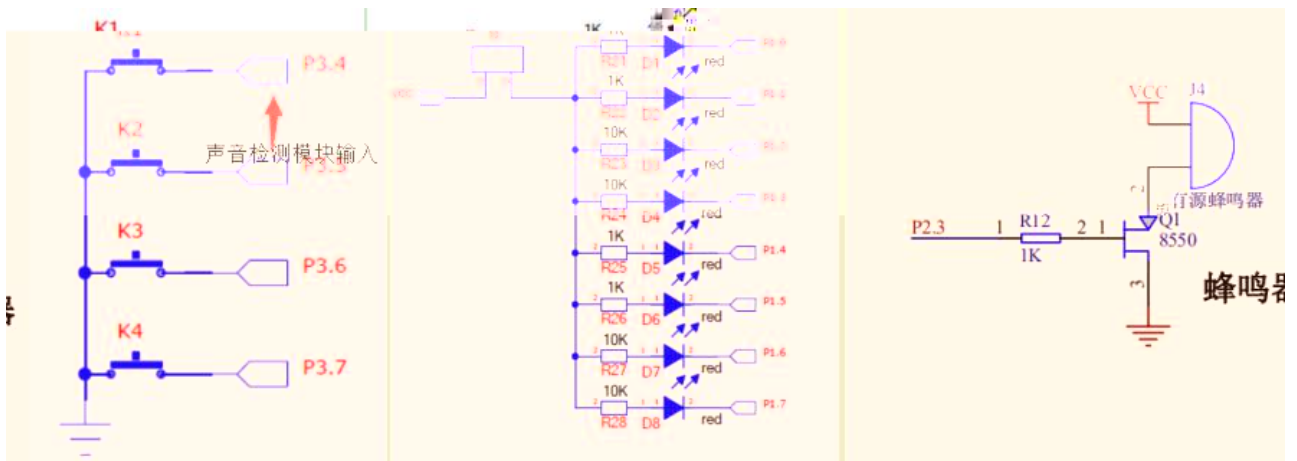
K1
P3.4
K2
声音检测模块输入
P3.5
K3
P3.6
K4
P3.7

VCC
1K
R21 D1 red P1.0
1K
R22 D2 red P1.1
10K
R23 D3 red P1.2
10K
R24 D4 red P1.3
1K
R25 D5 red P1.4
1K
R26 D6 red P1.5
10K
R27 D7 red P1.6
10K
R28 D8 red P1.7

VCC J4
有源蜂鸣器
P2.3 1 R12 2 1 Q1
1K 8550
3
蜂鸣器